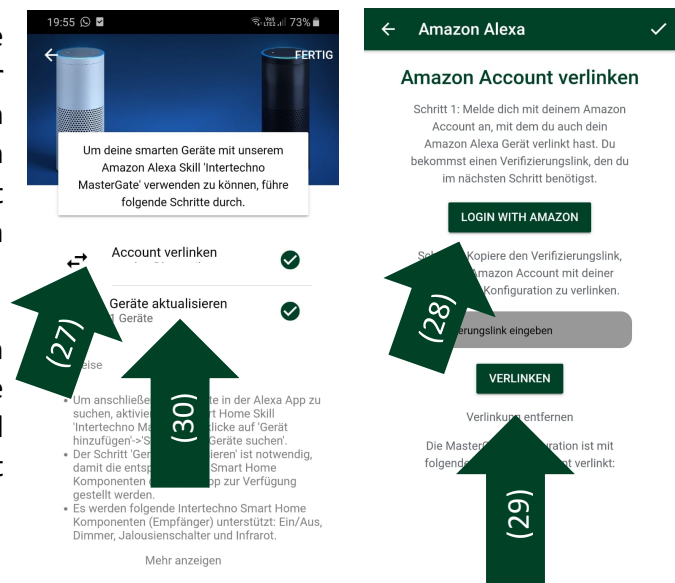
19:55 73%

FERTIG

Um deine smarten Geräte mit unserem Amazon Alexa Skill 'Intertechno MasterGate' verwenden zu können, führe folgende Schritte durch.

Account verlinken

Geräte aktualisieren
1 Geräte

(27)

(30)

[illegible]eise

• Um anschließ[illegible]te in der Alexa App zu suchen, aktivie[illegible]rt Home Skill 'Intertechno Ma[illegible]klicke auf 'Gerät hinzufügen'->'S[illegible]Geräte suchen'.
• Der Schritt 'Ger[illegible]ieren' ist notwendig, damit die entsp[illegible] Smart Home Komponenten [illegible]pp zur Verfügung gestellt werden.
• Es werden folgende Intertechno Smart Home Komponenten (Empfänger) unterstützt: Ein/Aus, Dimmer, Jalousienschalter und Infrarot.

Mehr anzeigen

Amazon Alexa

Amazon Account verlinken

Schritt 1: Melde dich mit deinem Amazon Account an, mit dem du auch dein Amazon Alexa Gerät verlinkt hast. Du bekommst einen Verifizierungslink, den du im nächsten Schritt benötigst.

LOGIN WITH AMAZON

Sch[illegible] Kopiere den Verifizierungslink, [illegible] Amazon Account mit deiner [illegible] Konfiguration zu verlinken.

(28)

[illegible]erungslink eingeben

VERLINKEN

Verlinkun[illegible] entfernen

Die MasterG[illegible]uration ist mit folgende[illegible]t verlinkt:

(29)